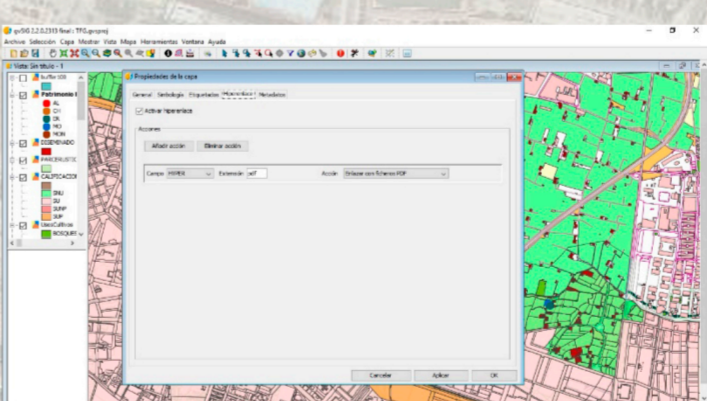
gvSIG 2.2.0.2313 final : TFG.gvsproj

Archivo Selección Capa Mostrar Vista Mapa Herramientas Ventana Ayuda

Vista: Sin título - 1

buffer 500

Patrimonio

AL

CH

DX

MO

MON

DISEMINADO

PARCELRUSTICA

CALIFICACION

SNU

SU

SUNP

SUP

UsosCultivos

BOSQUE

Propiedades de la capa

General Simbología Etiquetados Hiperenlace Metadatos

Activar hiperenlace

Acciones

Añadir acción Eliminar acción

Campo HIPER Extensión .pdf Acción Enlace con ficheros PDF

Cancelar Aplicar OK